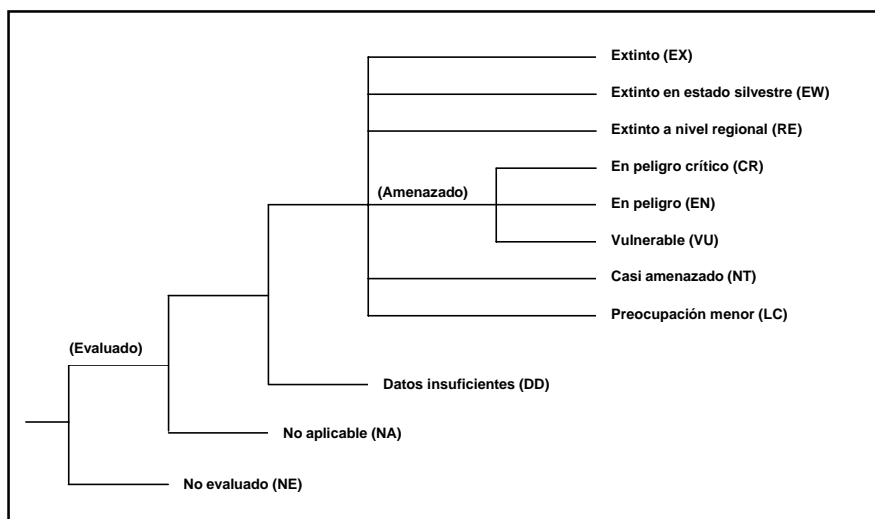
Extinto (EX)

Extinto en estado silvestre (EW)

Extinto a nivel regional (RE)

En peligro crítico (CR)

(Amenazado)

En peligro (EN)

Vulnerable (VU)

Casi amenazado (NT)

Preocupación menor (LC)

(Evaluado)

Datos insuficientes (DD)

No aplicable (NA)

No evaluado (NE)